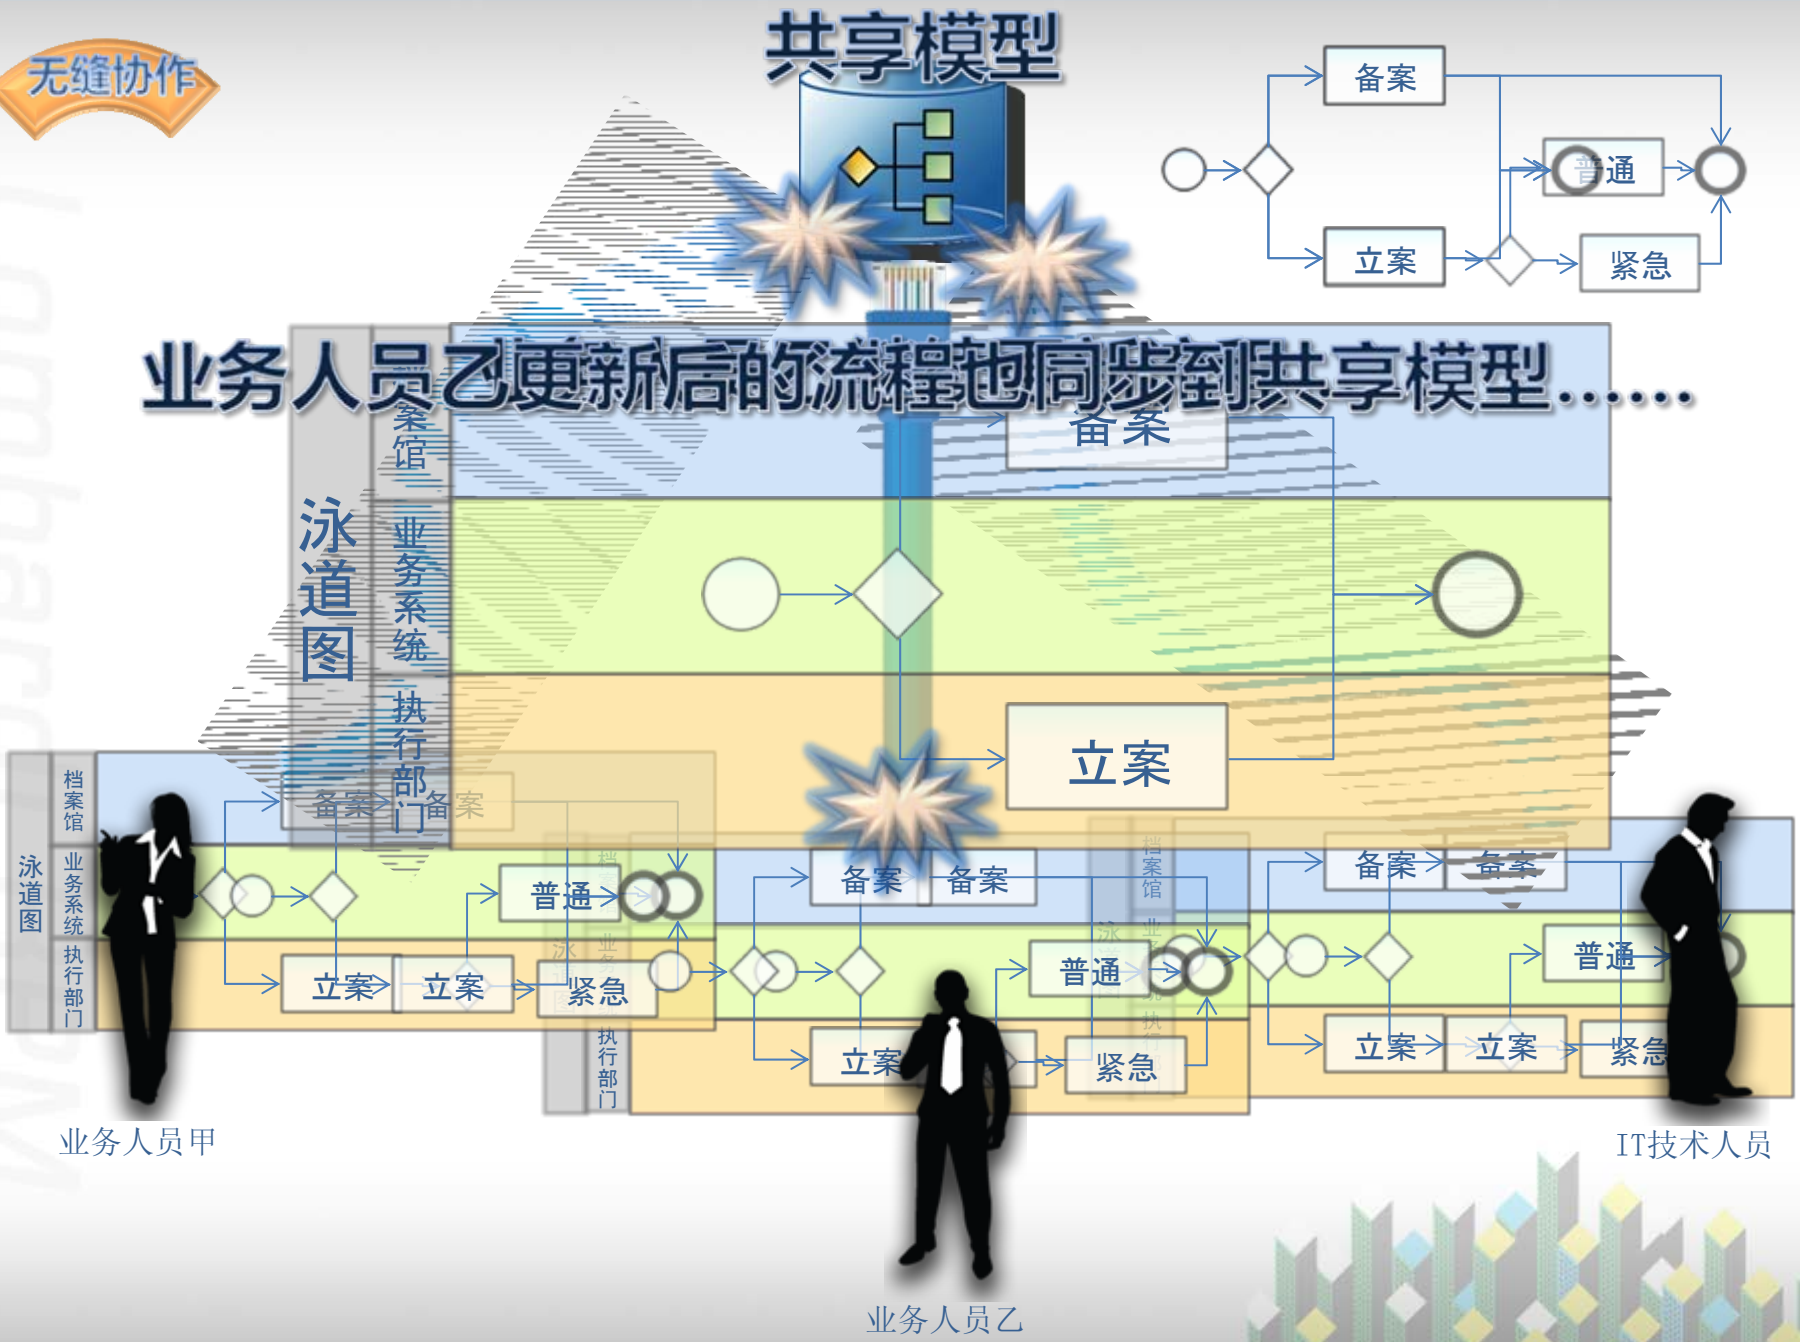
无缝协作

共享模型

备案

普通

立案

紧急

业务人员乙更新后的流程也同步到共享模型……

案馆

备案

泳道图

业务系统

执行部门

立案

档案馆

业务系统

执行部门

泳道图

备案

备案

普通

立案

立案

紧急

备案

备案

普通

立案

紧急

备案

备案

普通

立案

立案

紧急

业务人员甲

业务人员乙

IT技术人员